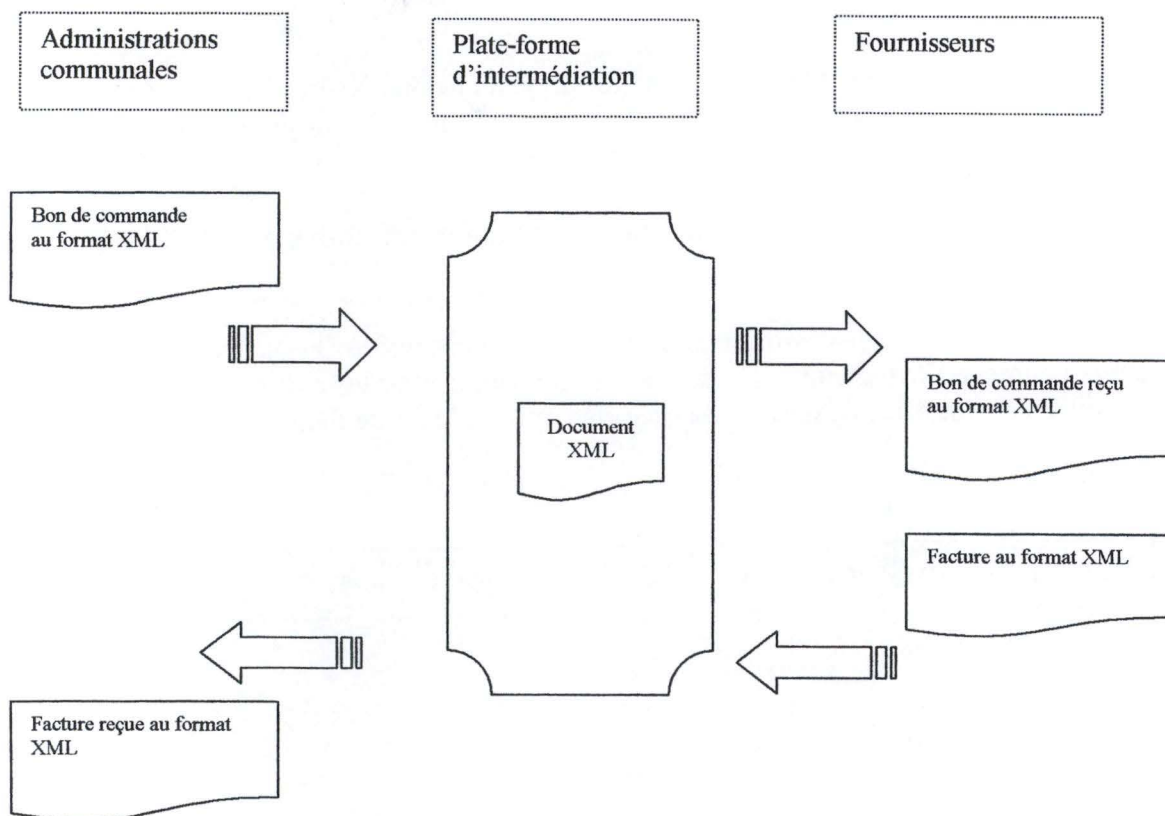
Administrations communales

Plate-forme d'intermédiation

Fournisseurs

Bon de commande au format XML

Document XML

Bon de commande reçu au format XML

Facture au format XML

Facture reçue au format XML